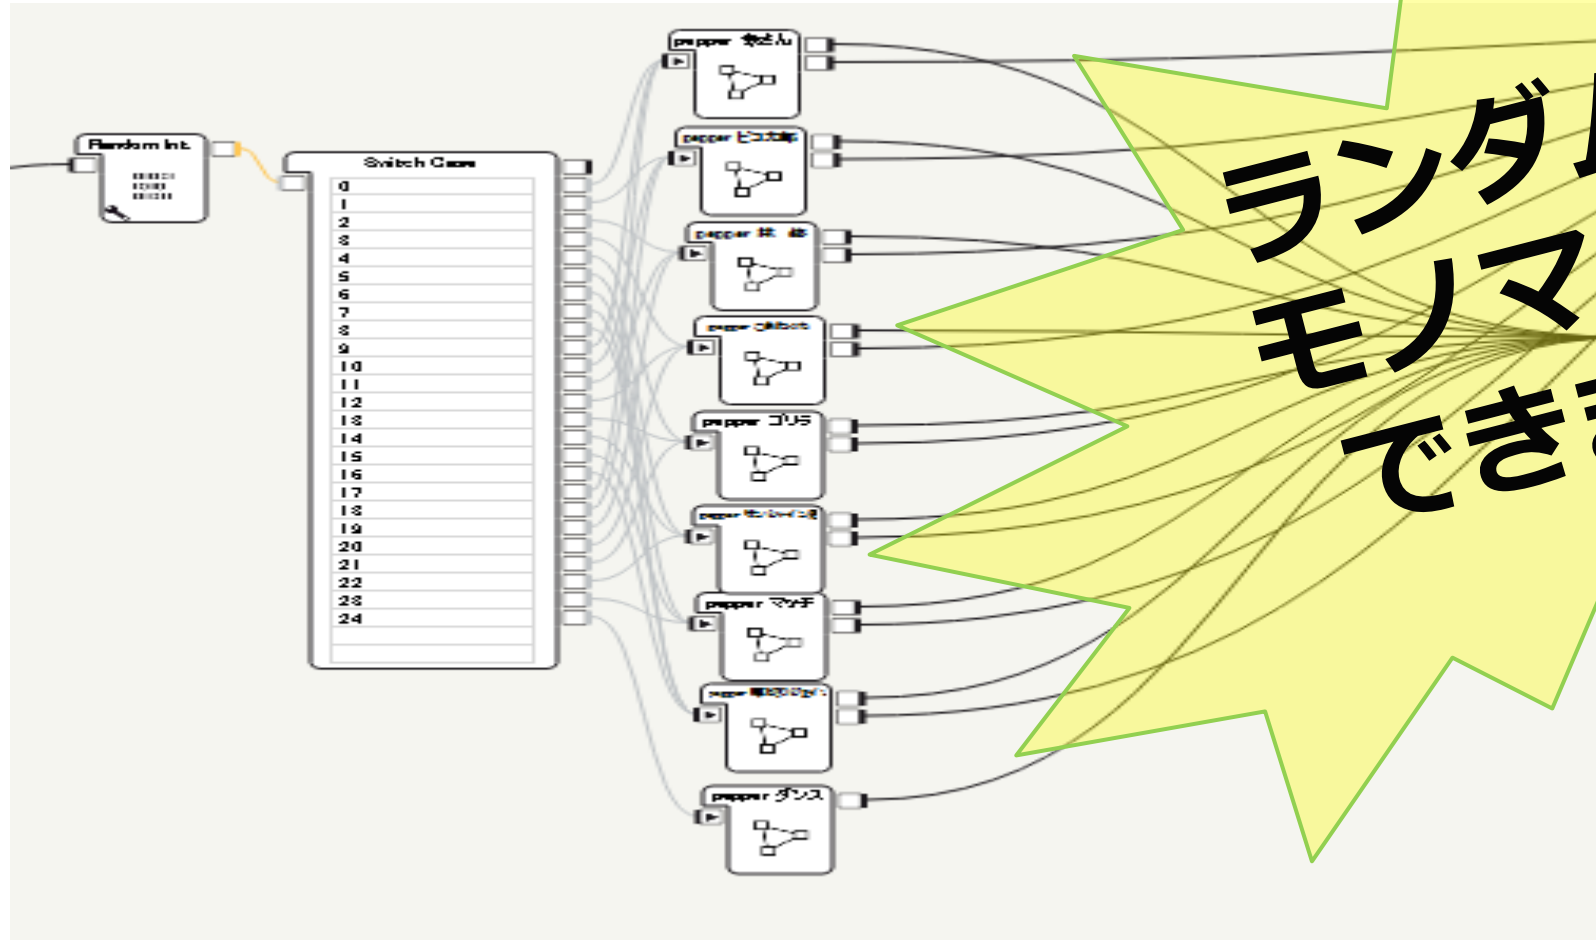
Random Int.

Switch Case
0
1
2
3
4
5
6
7
8
9
10
11
12
13
14
15
16
17
18
19
20
21
22
23
24

pepper 父さん
pepper ピコ太郎
pepper 林 修
pepper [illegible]
pepper ゴリラ
pepper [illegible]
pepper マッチ
pepper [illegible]
pepper ダンス

ランダム
モノマ
でき